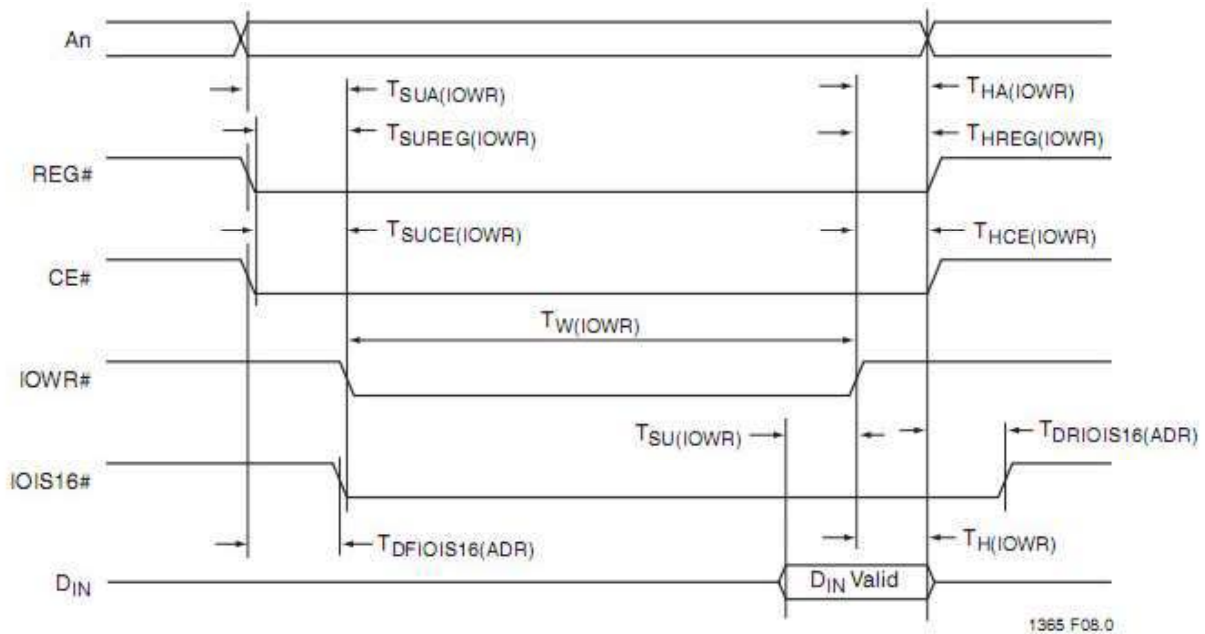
An

$T_{SUA(IOWR)}$

$T_{HA(IOWR)}$

$T_{SUREG(IOWR)}$

$T_{HREG(IOWR)}$

REG#

$T_{SUCE(IOWR)}$

$T_{HCE(IOWR)}$

CE#

$T_{W(IOWR)}$

IOWR#

$T_{SU(IOWR)}$

$T_{DRIOIS16(ADR)}$

IOIS16#

$T_{DFIOIS16(ADR)}$

$T_{H(IOWR)}$

$D_{IN}$

$D_{IN}$ Valid

1365 F08.0